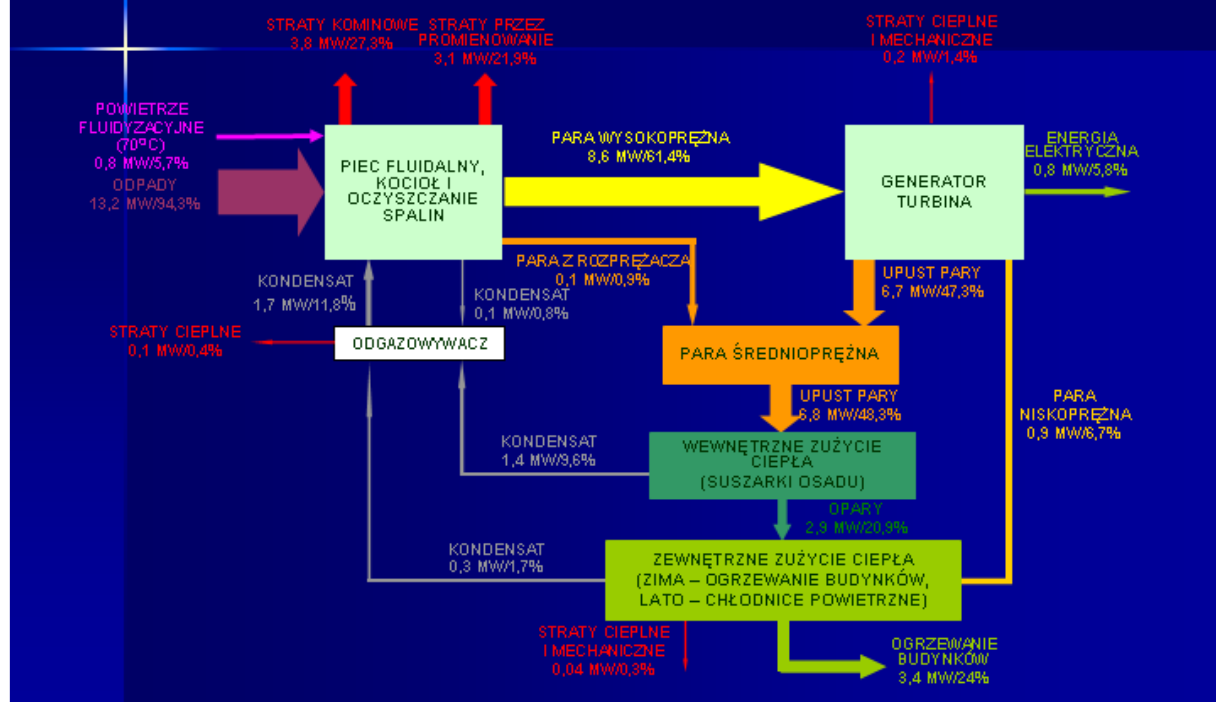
STRATY KOMINOWE
3,8 MW/27,3%

STRATY PRZEZ PROMIENOWANIE
3,1 MW/21,9%

STRATY CIEPLNE I MECHANICZNE
0,2 MW/1,4%

POWIETRZE FLUIDYZACYJNE (70°C)
0,8 MW/5,7%

ODPADY
13,2 MW/94,3%

PIEC FLUIDALNY, KOCIOŁ I OCZYSZCZANIE SPALIN

PARA WYSOKOPRĘŻNA
8,6 MW/61,4%

GENERATOR TURBINA

ENERGIA ELEKTRYCZNA
0,8 MW/5,8%

PARA Z ROZPRĘŻACZA
0,1 MW/0,9%

UPUST PARY
6,7 MW/47,3%

KONDENSAT
1,7 MW/11,8%

KONDENSAT
0,1 MW/0,8%

STRATY CIEPLNE
0,1 MW/0,4%

ODGAZOWYWACZ

PARA ŚREDNIOPRĘŻNA

UPUST PARY
6,8 MW/48,3%

PARA NISKOPRĘŻNA
0,9 MW/6,7%

KONDENSAT
1,4 MW/9,6%

WEWNĘTRZNE ZUŻYCIE CIEPŁA
(SUSZARKI OSADU)

OPARY
2,9 MW/20,9%

KONDENSAT
0,3 MW/1,7%

ZEWNĘTRZNE ZUŻYCIE CIEPŁA
(ZIMA – OGRZEWANIE BUDYNKÓW, LATO – CHŁODNICE POWIETRZNE)

STRATY CIEPLNE I MECHANICZNE
0,04 MW/0,3%

OGRZEWANIE BUDYNKÓW
3,4 MW/24%